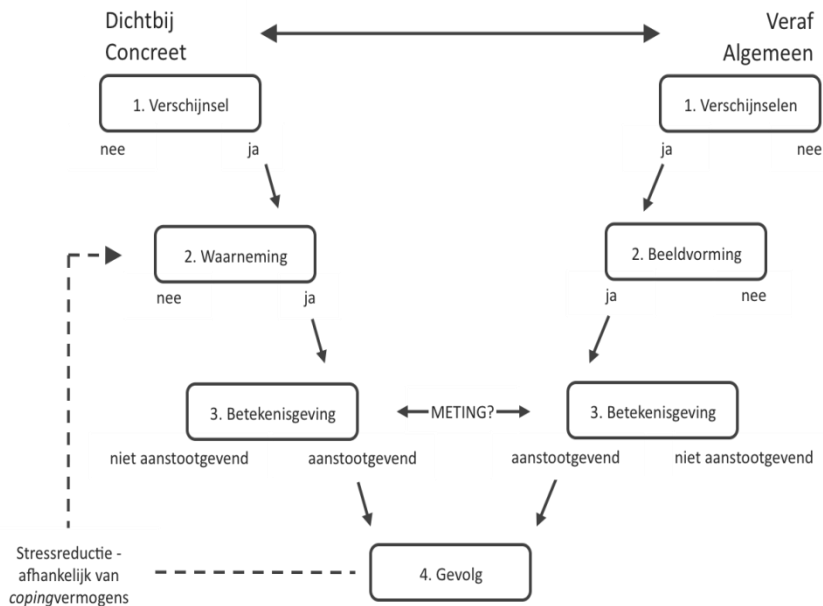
Dichtbij
Concreet

Veraf
Algemeen

1. Verschijnsel

nee ja

1. Verschijnselen

ja nee

2. Waarneming

nee ja

2. Beeldvorming

ja nee

3. Betekenisgeving

METING?

3. Betekenisgeving

niet aanstootgevend aanstootgevend

aanstootgevend niet aanstootgevend

Stressreductie - afhankelijk van *coping*vermogens

4. Gevolg